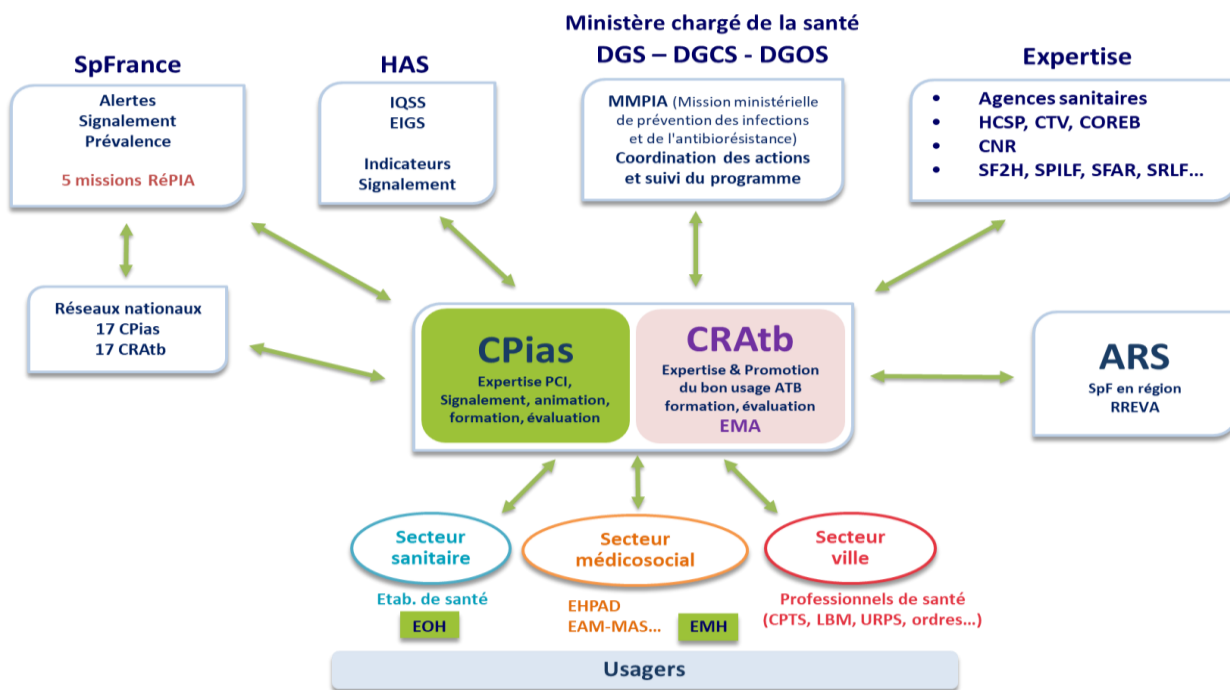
Ministère chargé de la santé
DGS – DGCS - DGOS

SpFrance

Alertes
Signalement
Prévalence

5 missions RéPIA

HAS

IQSS
EIGS

Indicateurs
Signalement

MMPIA (Mission ministérielle de prévention des infections et de l'antibiorésistance)
Coordination des actions et suivi du programme

Expertise

- Agences sanitaires
- HCSP, CTV, COREB
- CNR
- SF2H, SPILF, SFAR, SRLF…

Réseaux nationaux
17 CPias
17 CRAtb

CPias
Expertise PCI, Signalement, animation, formation, évaluation

CRAtb
Expertise & Promotion du bon usage ATB formation, évaluation
EMA

ARS
SpF en région
RREVA

Secteur sanitaire
Etab. de santé
EOH

Secteur médicosocial
EHPAD
EAM-MAS…
EMH

Secteur ville
Professionnels de santé
(CPTS, LBM, URPS, ordres…)

Usagers